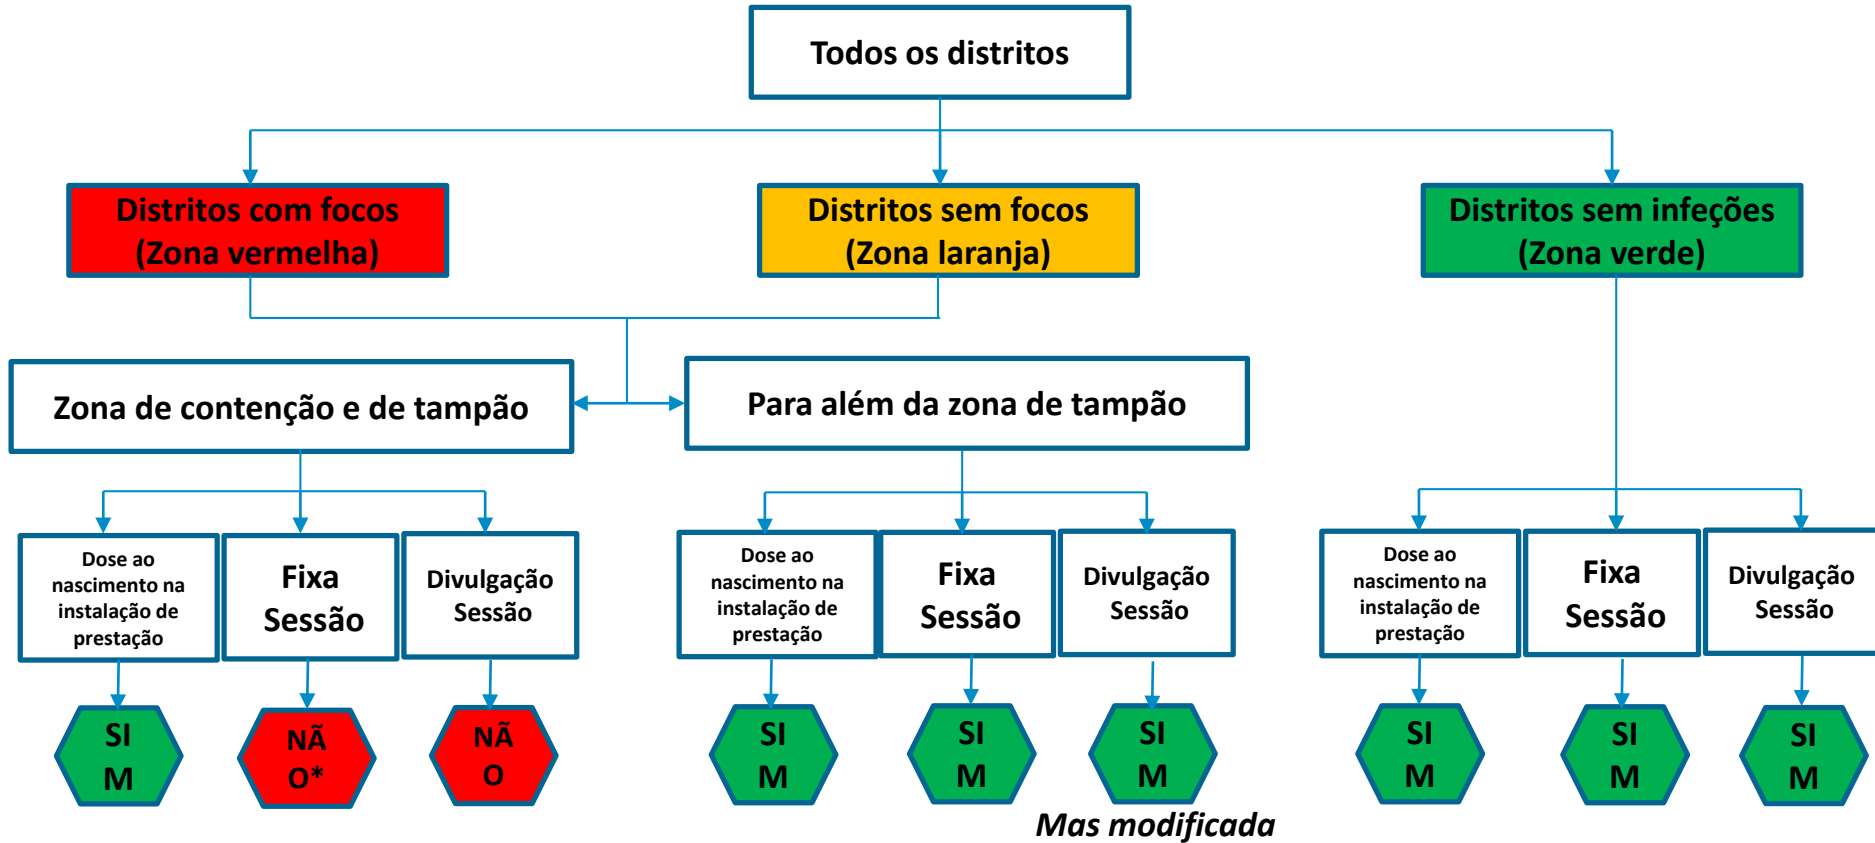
Todos os distritos

Distritos com focos (Zona vermelha)

Distritos sem focos (Zona laranja)

Distritos sem infeções (Zona verde)

Zona de contenção e de tampão

Para além da zona de tampão

Dose ao nascimento na instalação de prestação

Fixa Sessão

Divulgação Sessão

SI M

NÃ O*

NÃ O

Dose ao nascimento na instalação de prestação

Fixa Sessão

Divulgação Sessão

SI M

SI M

SI M

Mas modificada

Dose ao nascimento na instalação de prestação

Fixa Sessão

Divulgação Sessão

SI M

SI M

SI M